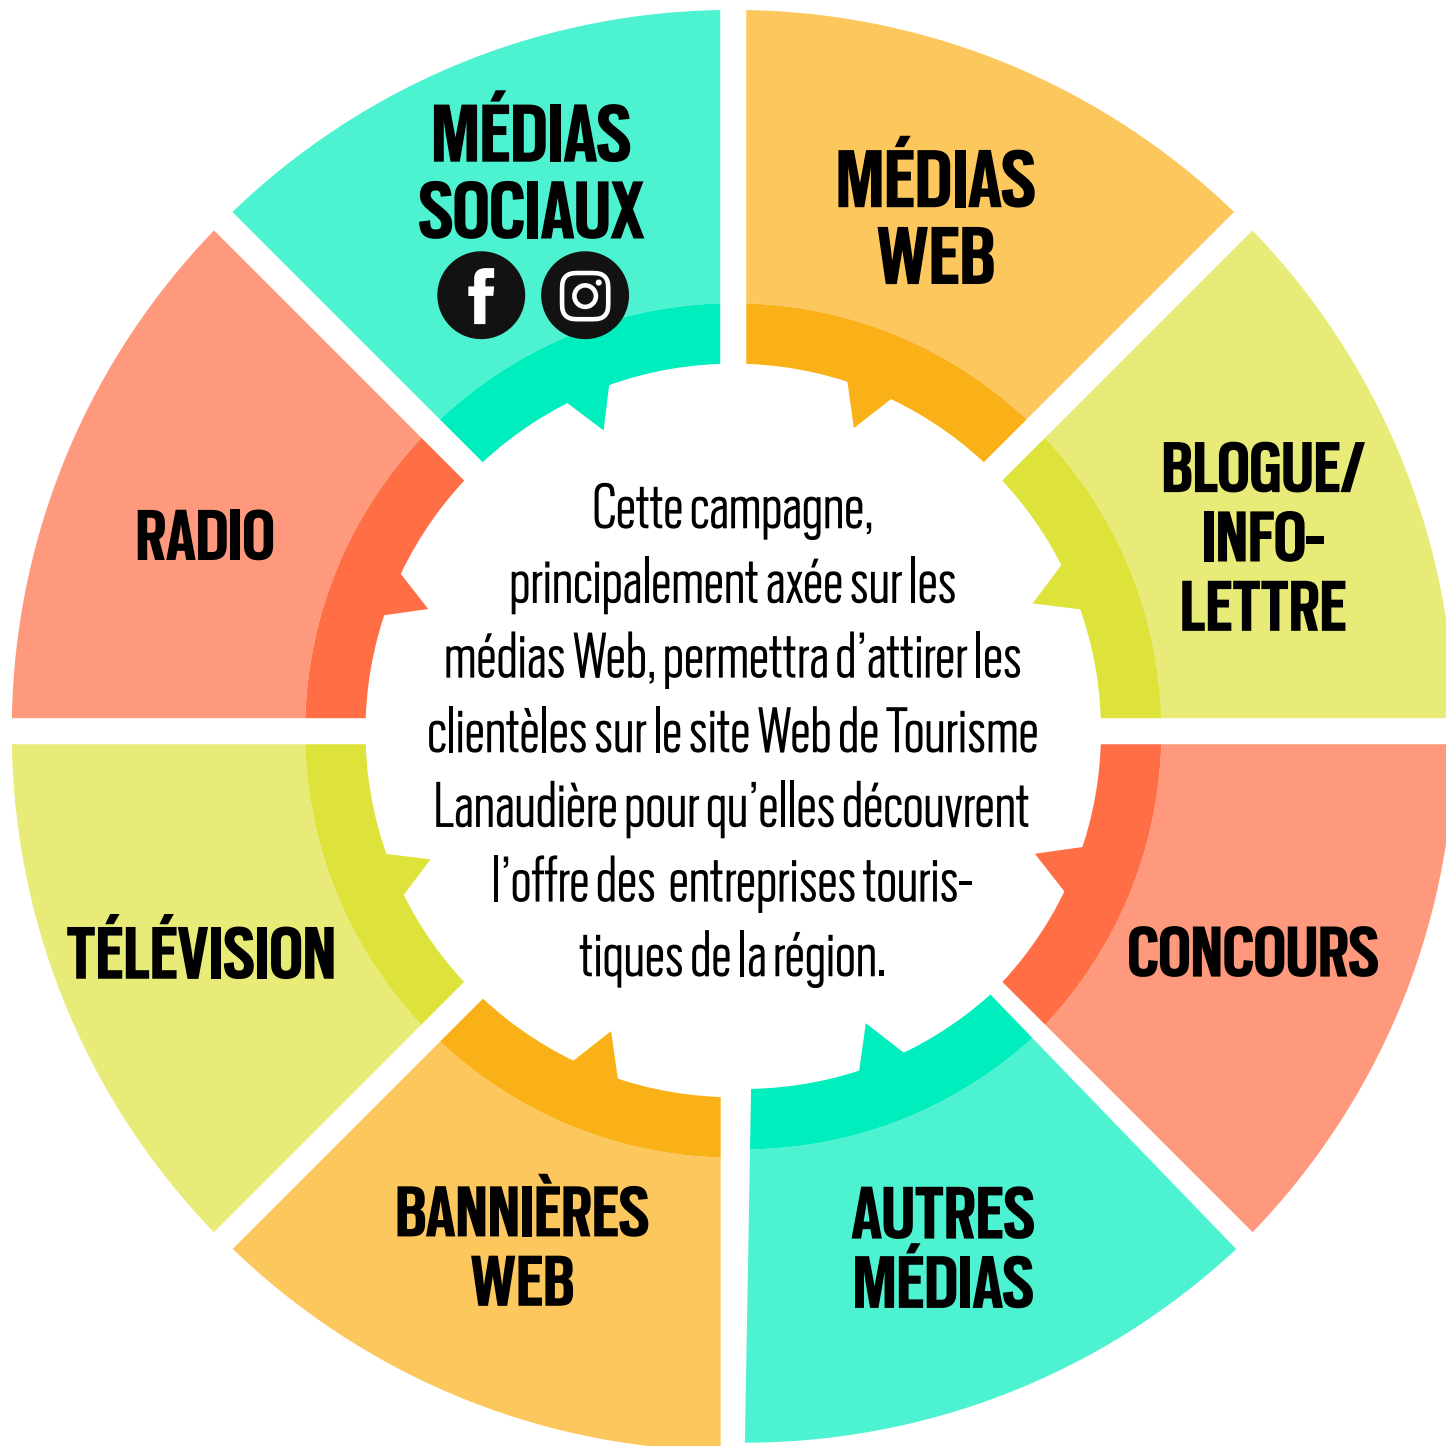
MÉDIAS SOCIAUX

MÉDIAS WEB

BLOGUE/ INFO-LETTRE

CONCOURS

AUTRES MÉDIAS

BANNIÈRES WEB

TÉLÉVISION

RADIO

Cette campagne, principalement axée sur les médias Web, permettra d'attirer les clientèles sur le site Web de Tourisme Lanaudière pour qu'elles découvrent l'offre des entreprises touristiques de la région.